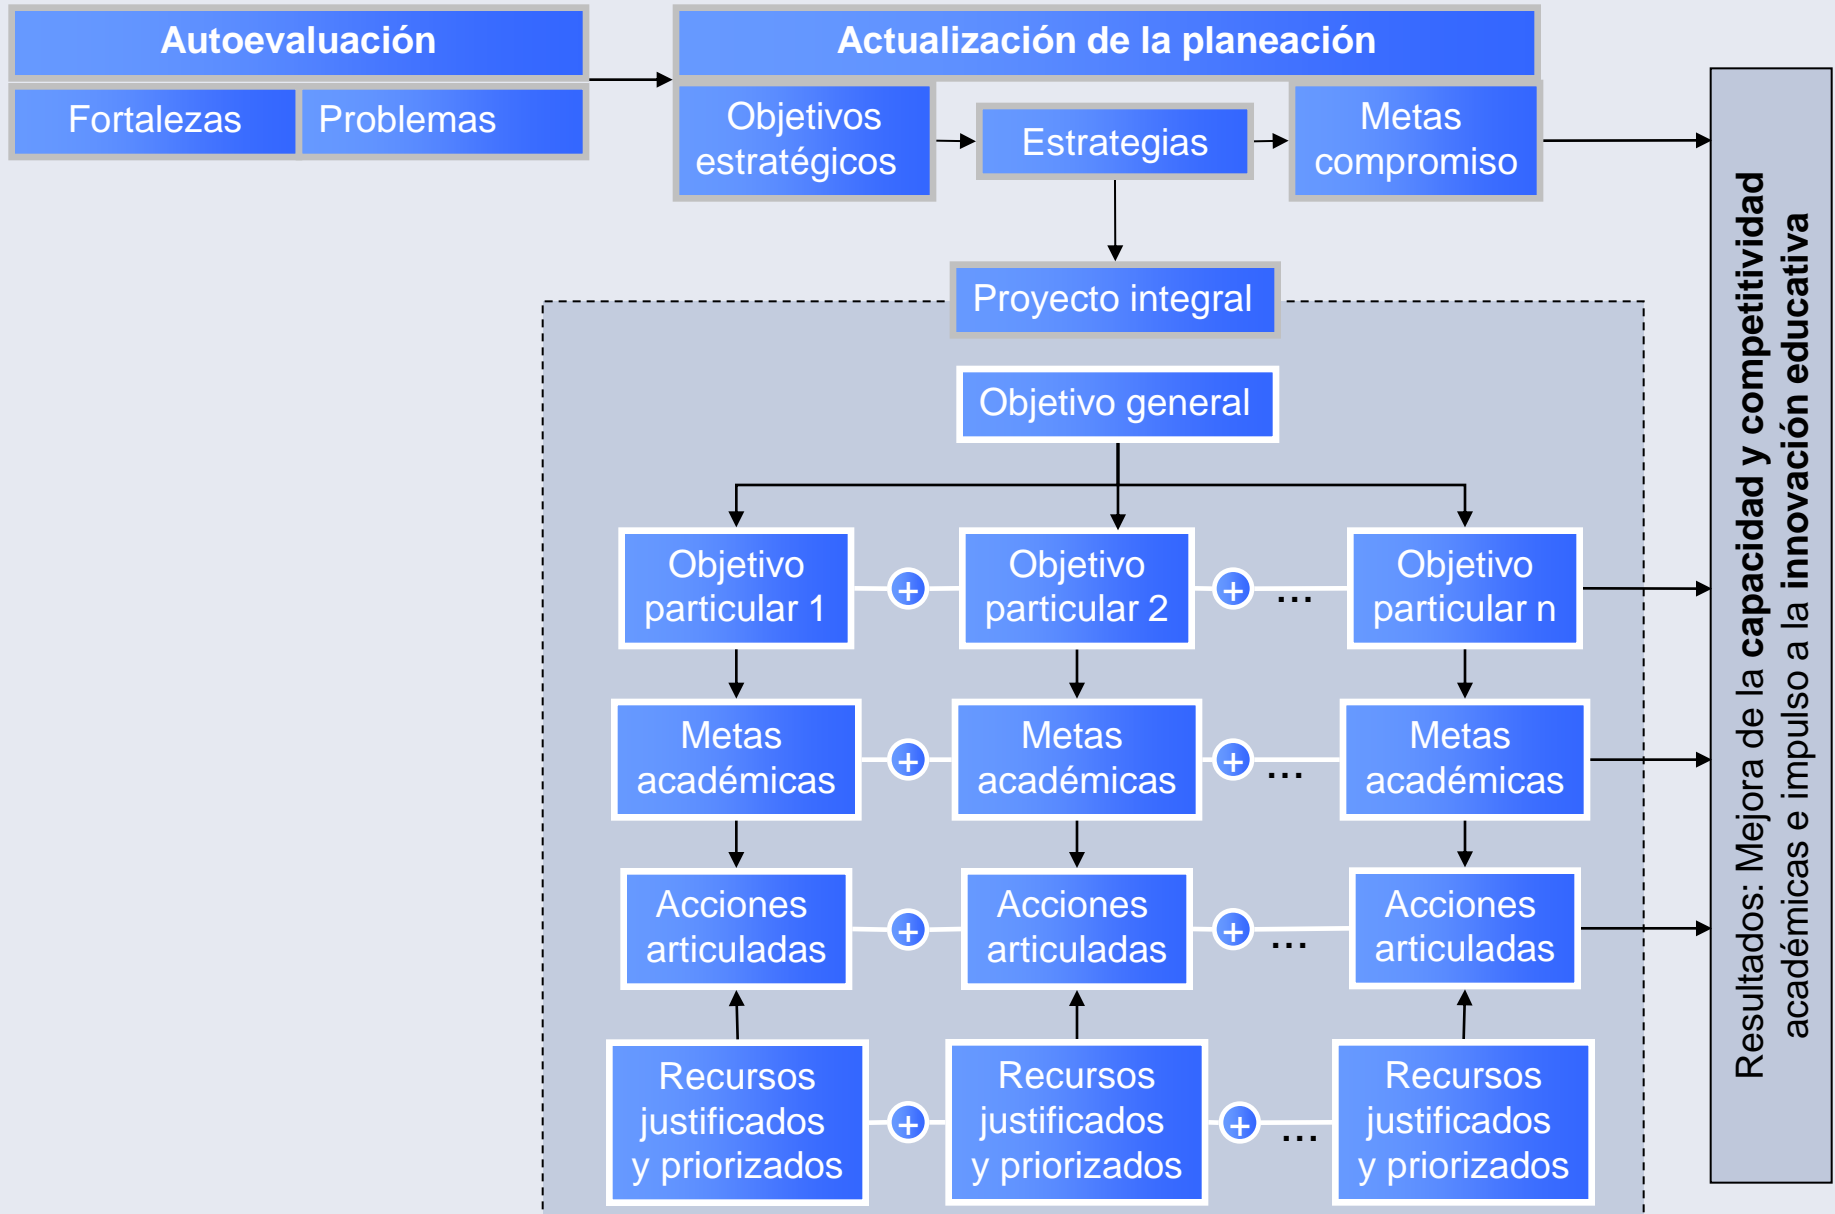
Autoevaluación

Fortalezas | Problemas

Actualización de la planeación

Objetivos estratégicos

Estrategias

Metas compromiso

Proyecto integral

Objetivo general

Objetivo particular 1 + Objetivo particular 2 + … Objetivo particular n

Metas académicas + Metas académicas + … Metas académicas

Acciones articuladas + Acciones articuladas + … Acciones articuladas

Recursos justificados y priorizados + Recursos justificados y priorizados + … Recursos justificados y priorizados

Resultados: Mejora de la **capacidad y competitividad** académicas e impulso a la **innovación educativa**